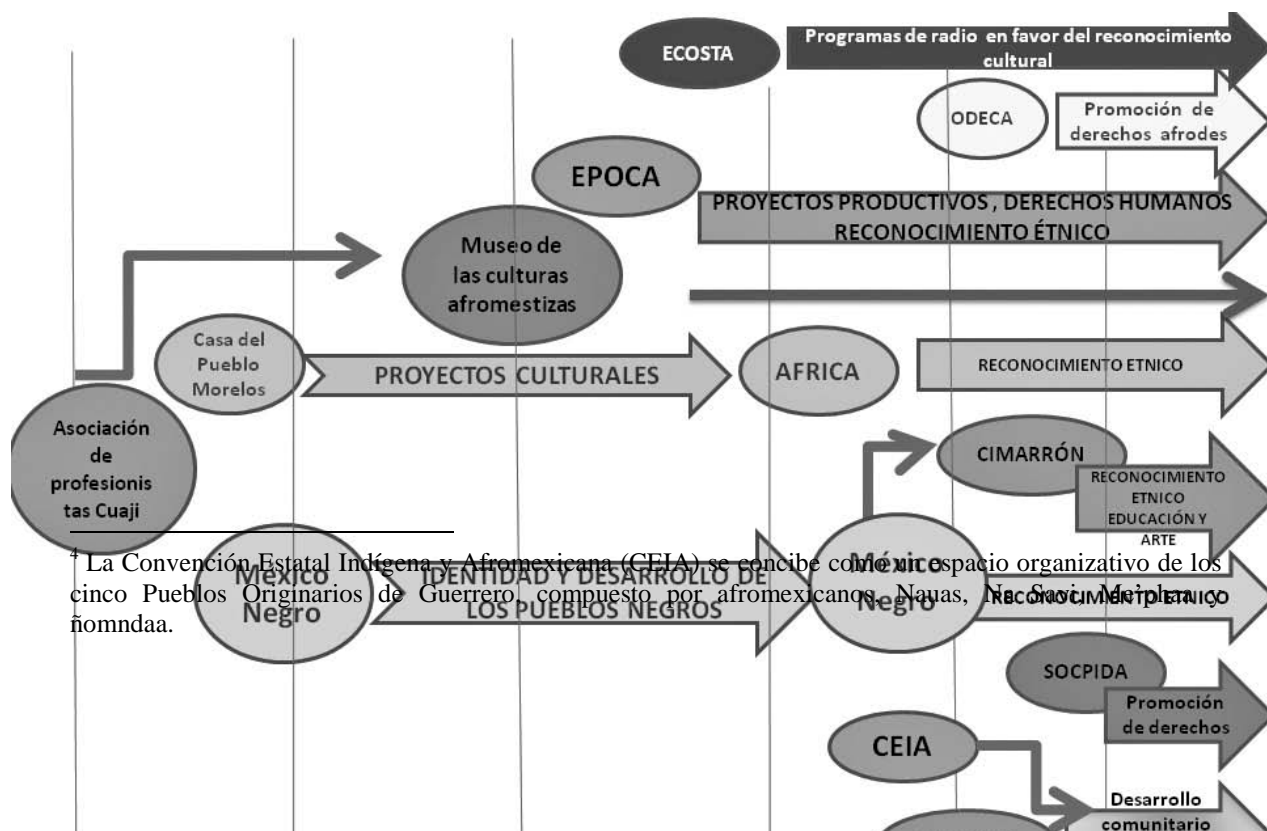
ECOSTA

Programas de radio en favor del reconocimiento cultural

ODECA

Promoción de derechos afrodes

EPOCA

PROYECTOS PRODUCTIVOS , DERECHOS HUMANOS RECONOCIMIENTO ÉTNICO

Museo de las culturas afromestizas

Casa del Pueblo Morelos

PROYECTOS CULTURALES

AFRICA

RECONOCIMIENTO ETNICO

Asociación de profesionistas Cuaji

CIMARRÓN

RECONOCIMIENTO ETNICO EDUCACIÓN Y ARTE

México Negro

IDENTIDAD Y DESARROLLO DE LOS PUEBLOS NEGROS

México Negro

RECONOCIMIENTO ETNICO

$^4$ La Convención Estatal Indígena y Afromexicana (CEIA) se concibe como un espacio organizativo de los cinco Pueblos Originarios de Guerrero, compuesto por afromexicanos, Nauas, Na Savi, Me'phaa y ñomndaa.

SOCPIDA

Promoción de derechos

CEIA

Desarrollo comunitario